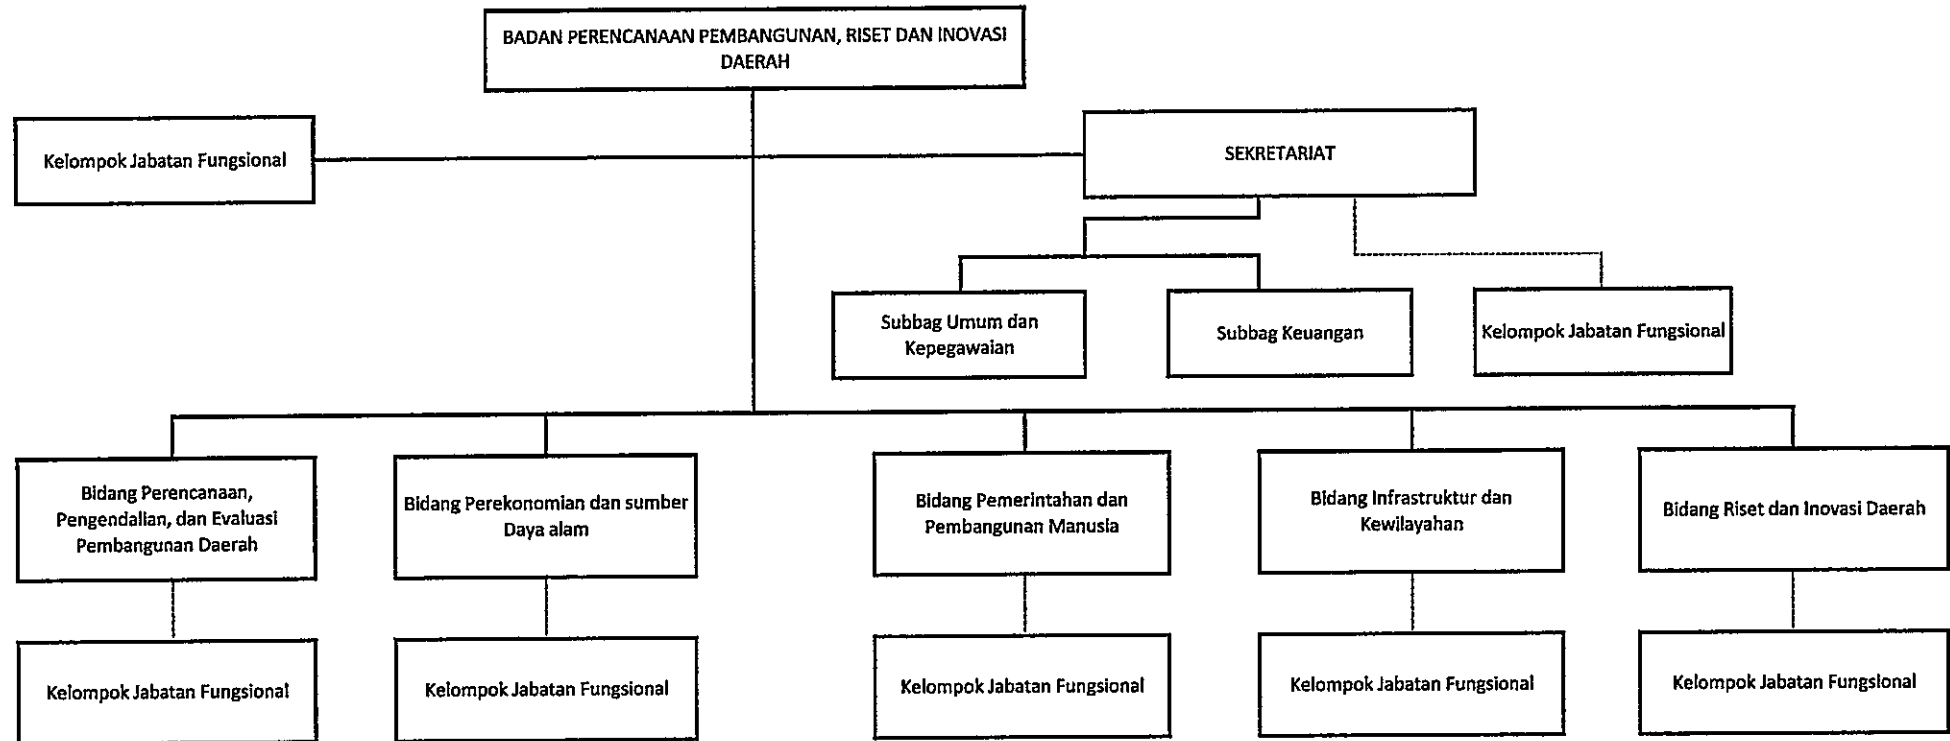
BADAN PERENCANAAN PEMBANGUNAN, RISET DAN INOVASI DAERAH

Kelompok Jabatan Fungsional

SEKRETARIAT

Subbag Umum dan Kepegawaian

Subbag Keuangan

Kelompok Jabatan Fungsional

Bidang Perencanaan, Pengendalian, dan Evaluasi Pembangunan Daerah

Bidang Perekonomian dan sumber Daya alam

Bidang Pemerintahan dan Pembangunan Manusia

Bidang Infrastruktur dan Kewilayahan

Bidang Riset dan Inovasi Daerah

Kelompok Jabatan Fungsional

Kelompok Jabatan Fungsional

Kelompok Jabatan Fungsional

Kelompok Jabatan Fungsional

Kelompok Jabatan Fungsional